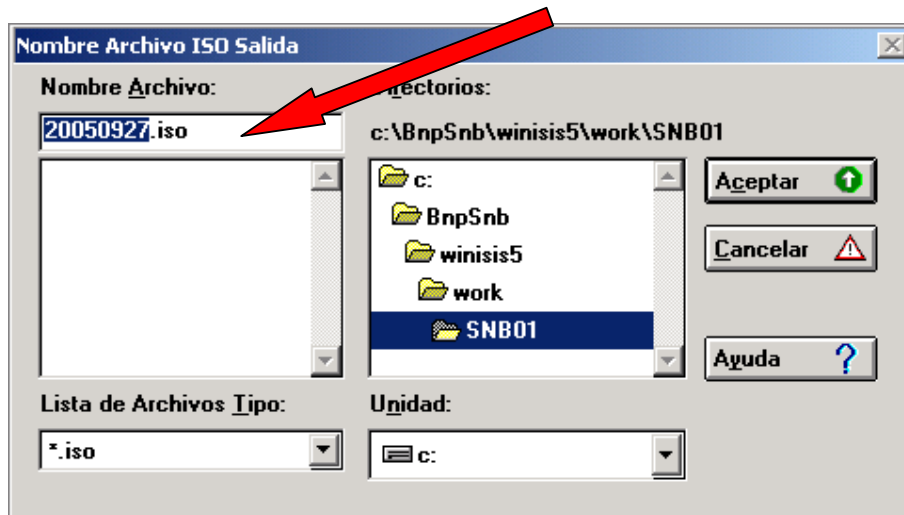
Nombre Archivo ISO Salida

Nombre Archivo:

20050927.iso

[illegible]ectorios:

c:\BnpSnb\winisis5\work\SNB01

c:

BnpSnb

winisis5

work

SNB01

Aceptar

Cancelar

Ayuda

Lista de Archivos Tipo:

*.iso

Unidad:

c: